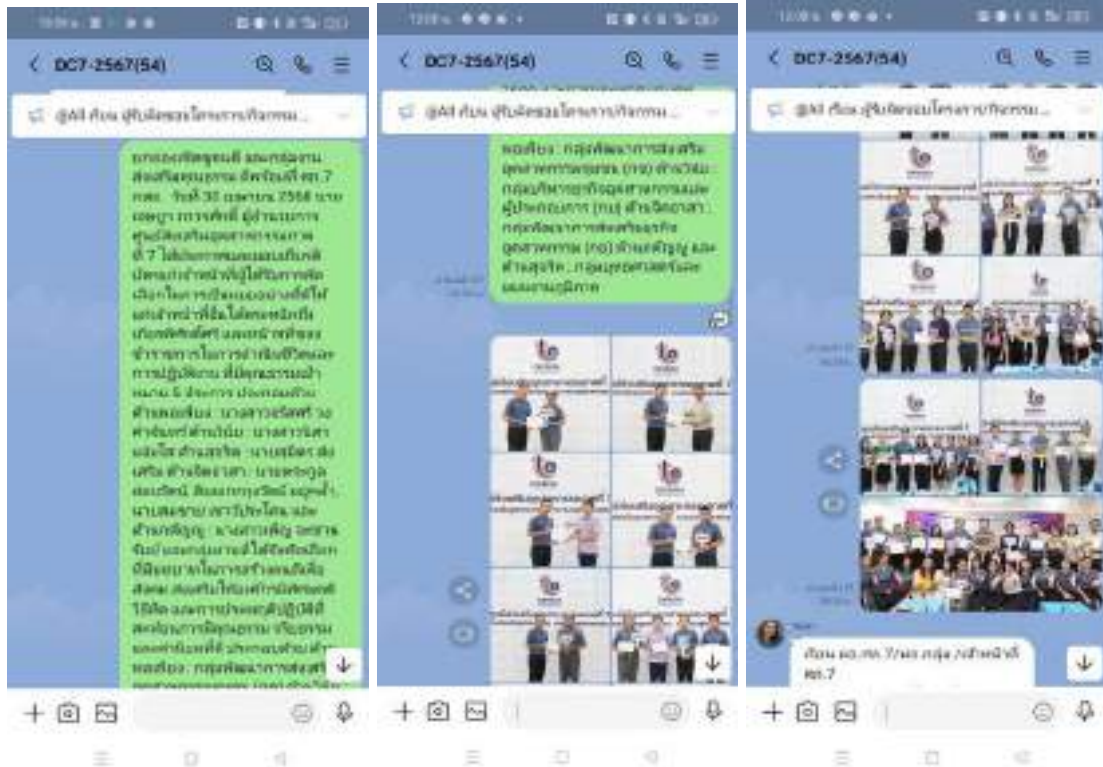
DC7-2567(54)

@All เรียน ผู้รับผิดชอบโครงการ/กิจกรรม ...

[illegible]

DC7-2567(54)

@All เรียน ผู้รับผิดชอบโครงการ/กิจกรรม ...

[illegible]

DC7-2567(54)

@All เรียน ผู้รับผิดชอบโครงการ/กิจกรรม ...

เรียน ผอ.ศภ. 7/ผอ.กลุ่ม /เจ้าหน้าที่ ศภ.7